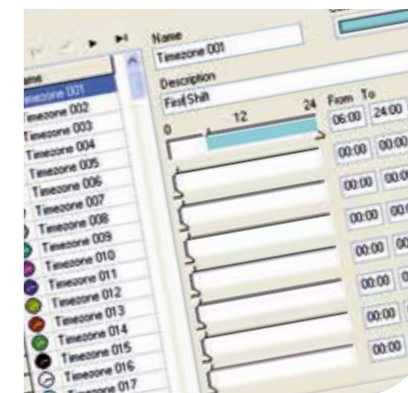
Name
Timezone 001
Timezone 002
Timezone 003
Timezone 004
Timezone 005
Timezone 006
Timezone 007
Timezone 008
Timezone 009
Timezone 010
Timezone 011
Timezone 012
Timezone 013
Timezone 014
Timezone 015
Timezone 016
Timezone 017

Name
Timezone 001
Description
First Shift
0
12
24
From To
06:00 24:00
00:00 00:00
00:00 00:00
00:00 00:00
00:00 00
00:00 00
00:00 00
00:00